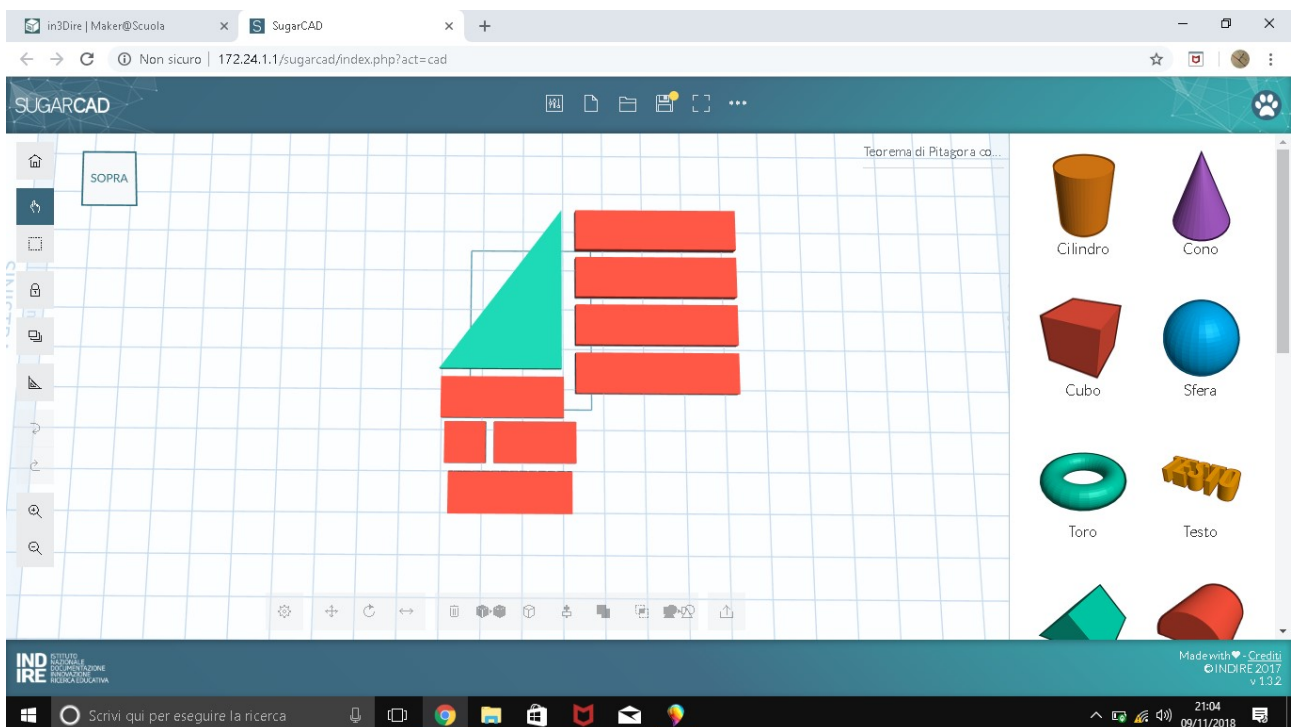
in3Dire | Maker@Scuola
SugarCAD
Non sicuro | 172.24.1.1/sugarcad/index.php?act=cad
SUGARCAD
SOPRA
Teorema di Pitagora co...
Cilindro
Cono
Cubo
Sfera
Toro
Testo
TESTO
INDIRE ISTITUTO NAZIONALE DOCUMENTAZIONE INNOVAZIONE RICERCA EDUCATIVA
Made with ♥ - Crediti
© INDIRE 2017
v 1.3.2
Scrivi qui per eseguire la ricerca
21:04
09/11/2018